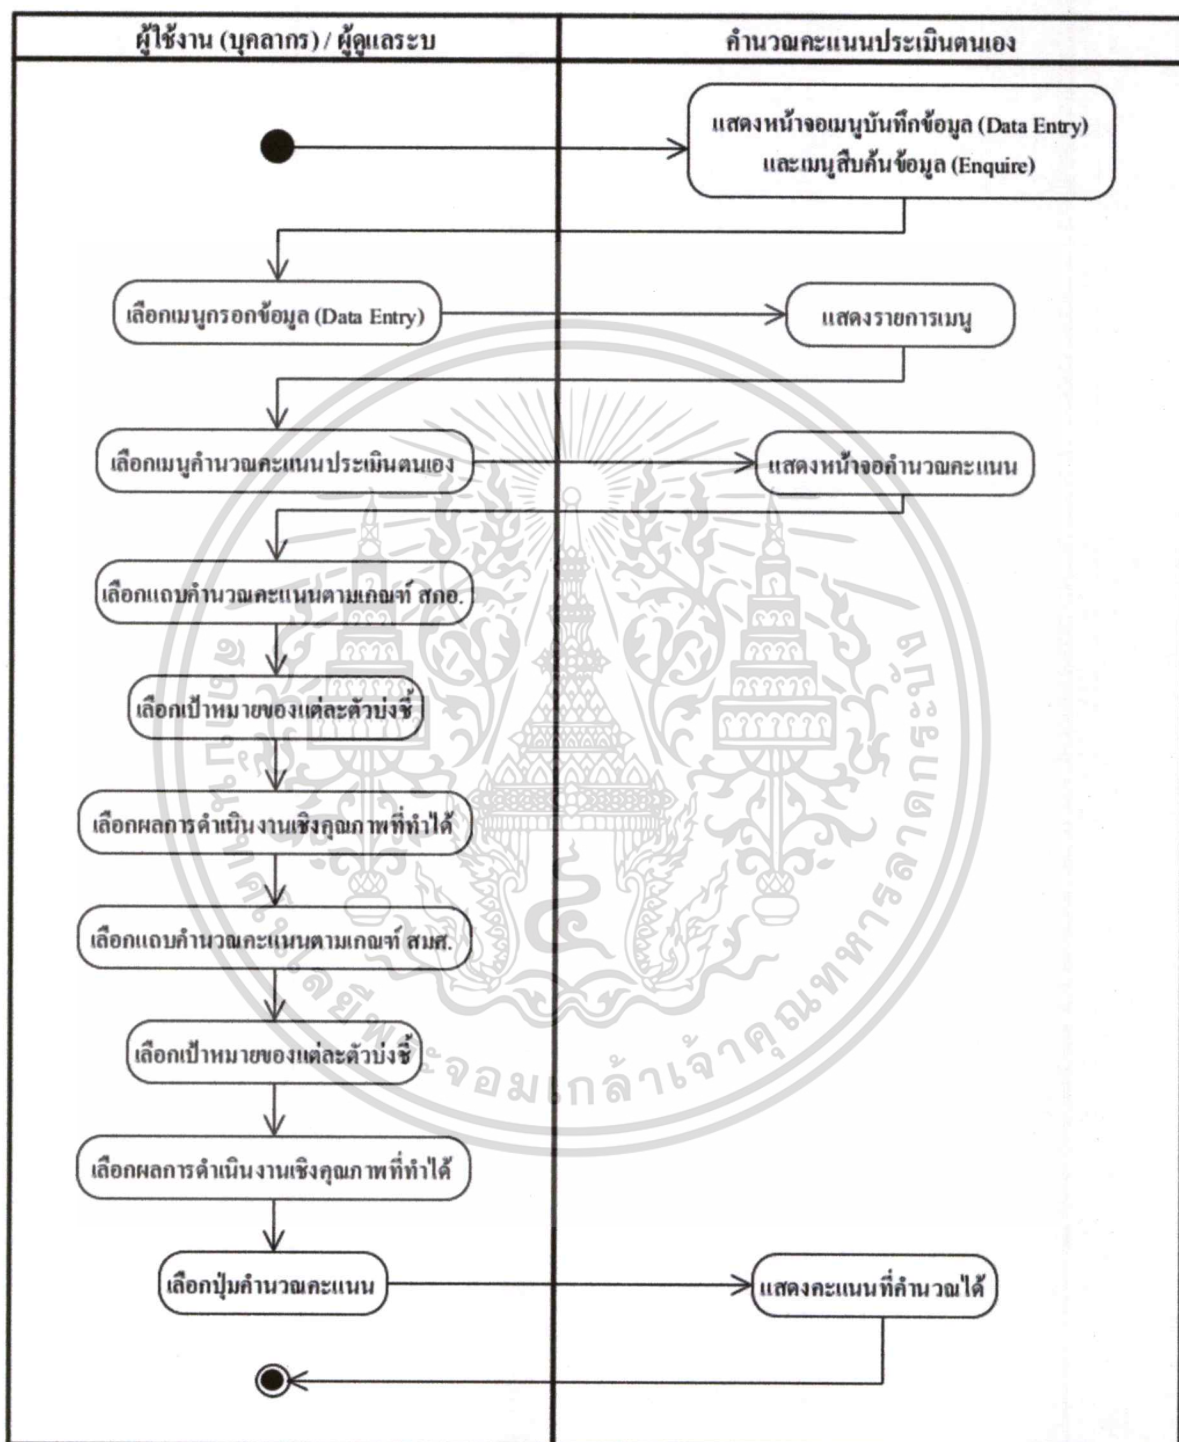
| ผู้ใช้งาน (บุคลากร) / ผู้ดูแลระบบ | คำนวณคะแนนประเมินตนเอง |
|---|---|

แสดงหน้าจอเมนูบันทึกข้อมูล (Data Entry) และเมนูสืบค้นข้อมูล (Enquire)

เลือกเมนูกรอกข้อมูล (Data Entry)

แสดงรายการเมนู

เลือกเมนูคำนวณคะแนนประเมินตนเอง

แสดงหน้าจอคำนวณคะแนน

เลือกแถบคำนวณคะแนนตามเกณฑ์ สกอ.

เลือกเป้าหมายของแต่ละตัวบ่งชี้

เลือกผลการดำเนินงานเชิงคุณภาพที่ทำได้

เลือกแถบคำนวณคะแนนตามเกณฑ์ สมศ.

เลือกเป้าหมายของแต่ละตัวบ่งชี้

เลือกผลการดำเนินงานเชิงคุณภาพที่ทำได้

เลือกปุ่มคำนวณคะแนน

แสดงคะแนนที่คำนวณได้

สถาบันเทคโนโลยีพระจอมเกล้าเจ้าคุณทหารลาดกระบัง